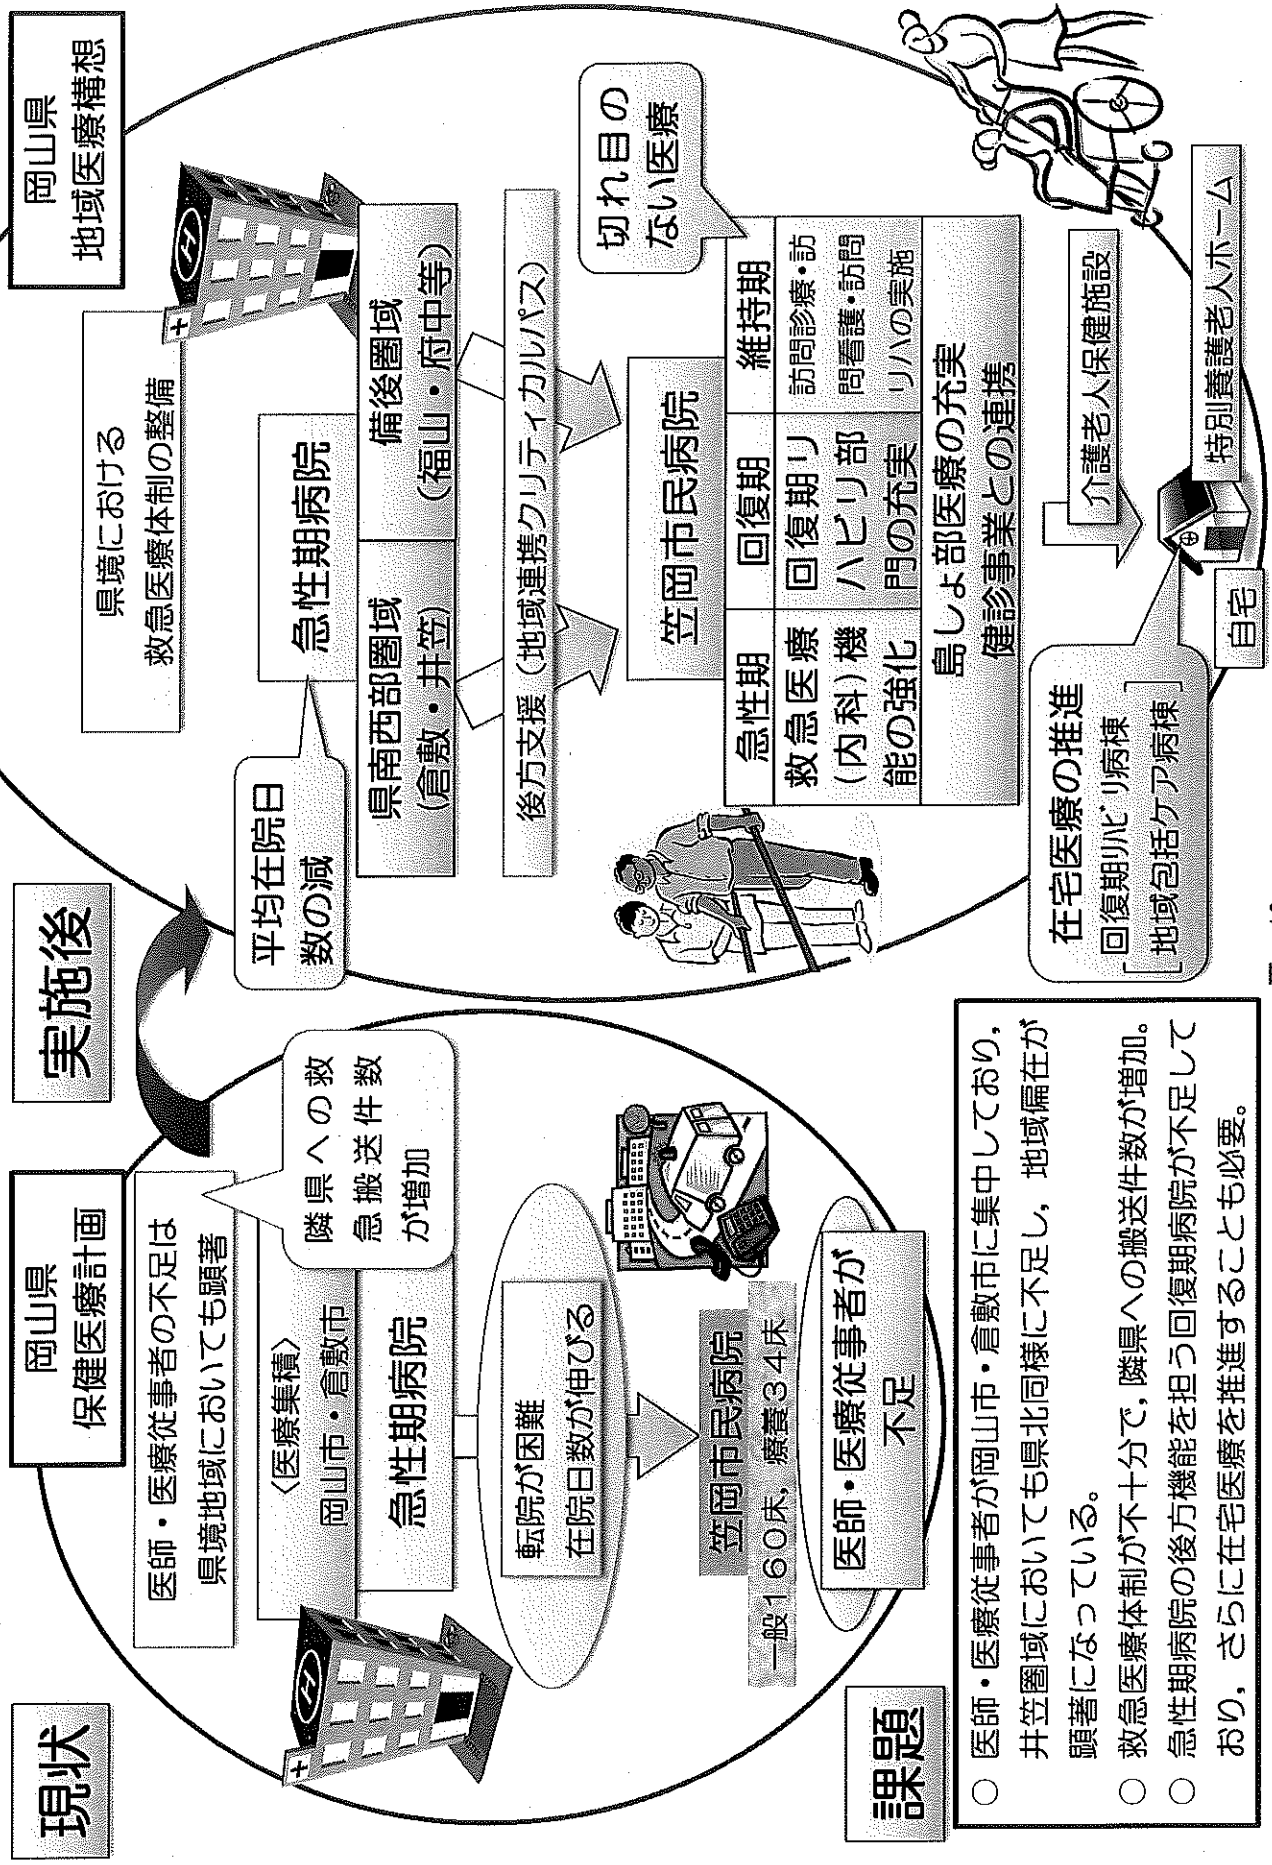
現状

岡山県
保健医療計画

医師・医療従事者の不足は県境地域においても顕著

〈医療集積〉
岡山市・倉敷市
急性期病院

隣県への救急搬送件数が増加

転院が困難
在院日数が伸びる

笠岡市民病院
一般160床，療養34床

医師・医療従事者が不足

実施後

岡山県
地域医療構想

県境における救急医療体制の整備

平均在院日数の減

急性期病院

県南西部圏域（倉敷・井笠）

備後圏域（福山・府中等）

後方支援（地域連携クリティカルパス）

切れ目のない医療

笠岡市民病院

| 急性期 | 回復期 | 維持期 |
|---|---|---|
| 救急医療（内科）機能の強化 | 回復期リハビリ部門の充実 | 訪問診療・訪問看護・訪問リハの実施 |

島しょ部医療の充実
健診事業との連携

在宅医療の推進
［回復期リハビリ病棟
地域包括ケア病棟］

介護老人保健施設

特別養護老人ホーム

自宅

課題
○ 医師・医療従事者が岡山市・倉敷市に集中しており，井笠圏域においても県北同様に不足し，地域偏在が顕著になっている。
○ 救急医療体制が不十分で，隣県への搬送件数が増加。
○ 急性期病院の後方機能を担う回復期病院が不足しており，さらに在宅医療を推進することも必要。